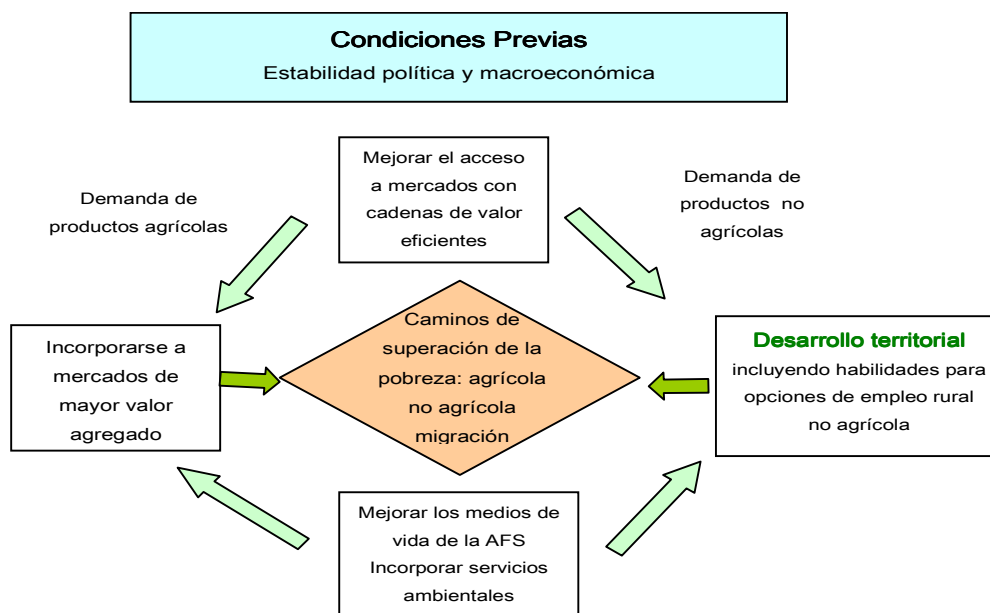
Condiciones Previas
Estabilidad política y macroeconómica

Demanda de productos agrícolas

Mejorar el acceso a mercados con cadenas de valor eficientes

Demanda de productos no agrícolas

Incorporarse a mercados de mayor valor agregado

Caminos de superación de la pobreza: agrícola no agrícola migración

Desarrollo territorial
incluyendo habilidades para opciones de empleo rural no agrícola

Mejorar los medios de vida de la AFS
Incorporar servicios ambientales